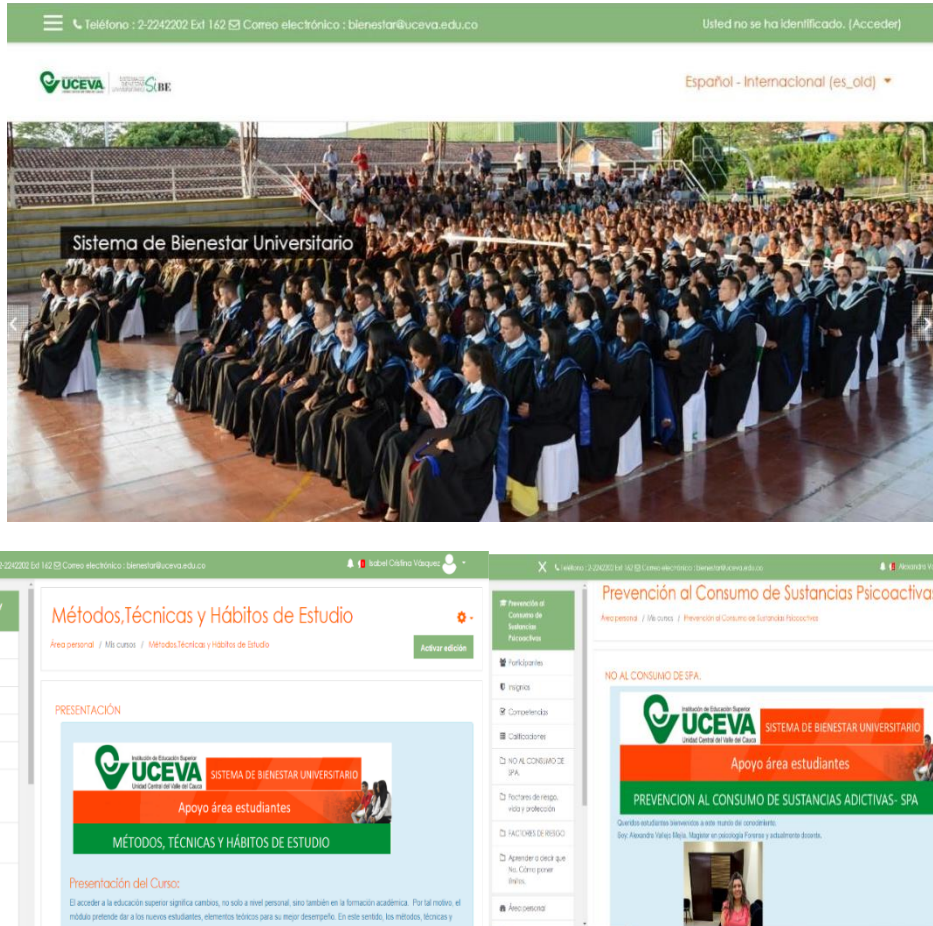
Teléfono : 2-2242202 Ext 162 Correo electrónico : bienestar@uceva.edu.co

Usted no se ha identificado. (Acceder)

UCEVA SIBE

Español - Internacional (es_old)

Sistema de Bienestar Universitario

2-2242202 Ext 162 Correo electrónico : bienestar@uceva.edu.co

Isabel Cristina Vásquez

Métodos,Técnicas y Hábitos de Estudio

Área personal / Mis cursos / Métodos,Técnicas y Hábitos de Estudio

Activar edición

PRESENTACIÓN

UCEVA Unidad Central del Valle del Cauca

SISTEMA DE BIENESTAR UNIVERSITARIO

Apoyo área estudiantes

MÉTODOS, TÉCNICAS Y HÁBITOS DE ESTUDIO

Presentación del Curso:

El acceder a la educación superior significa cambios, no solo a nivel personal, sino también en la formación académica. Por tal motivo, el módulo pretende dar a los nuevos estudiantes, elementos teóricos para su mejor desempeño. En este sentido, los métodos, técnicas y

X Teléfono : 2-2242202 Ext 162 Correo electrónico : bienestar@uceva.edu.co

Alexandra V

Prevención al Consumo de Sustancias Psicoactivas

Prevención al Consumo de Sustancias Psicoactivas

Área personal / Mis cursos / Prevención al Consumo de Sustancias Psicoactivas

Participantes

Insignias

Competencias

Calificaciones

NO AL CONSUMO DE SPA

Factores de riesgo, vida y protección

FACTORES DE RIESGO

Aprender a decir que No. Cómo poner límites.

Área personal

NO AL CONSUMO DE SPA:

Institución de Educación Superior UCEVA Unidad Central del Valle del Cauca

SISTEMA DE BIENESTAR UNIVERSITARIO

Apoyo área estudiantes

PREVENCION AL CONSUMO DE SUSTANCIAS ADICTIVAS- SPA

Queridos estudiantes bienvenidos a este mundo de conocimiento.

Soy, Alexandra Vallejo Mejía, Magister en psicología Forense y actualmente docente.